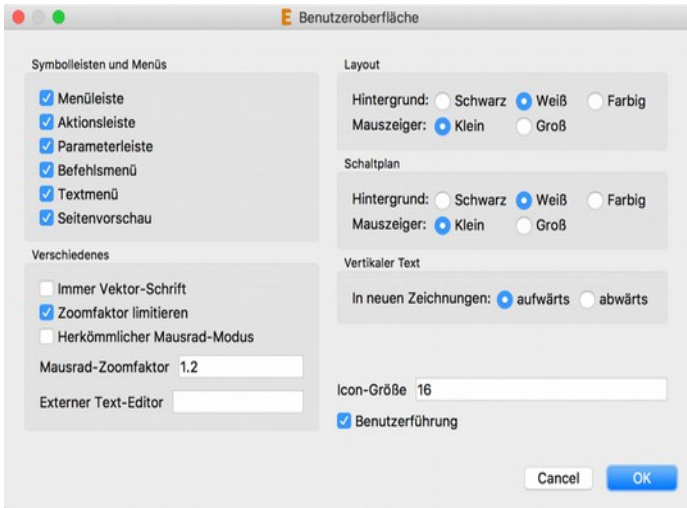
Benutzeroberfläche

Symbolleisten und Menüs

Menüleiste
Aktionsleiste
Parameterleiste
Befehlsmenü
Textmenü
Seitenvorschau

Verschiedenes

Immer Vektor-Schrift
Zoomfaktor limitieren
Herkömmlicher Mausrad-Modus

Mausrad-Zoomfaktor 1.2

Externer Text-Editor

Layout

Hintergrund: Schwarz Weiß Farbig
Mauszeiger: Klein Groß

Schaltplan

Hintergrund: Schwarz Weiß Farbig
Mauszeiger: Klein Groß

Vertikaler Text

In neuen Zeichnungen: aufwärts abwärts

Icon-Größe 16

Benutzerführung

Cancel OK